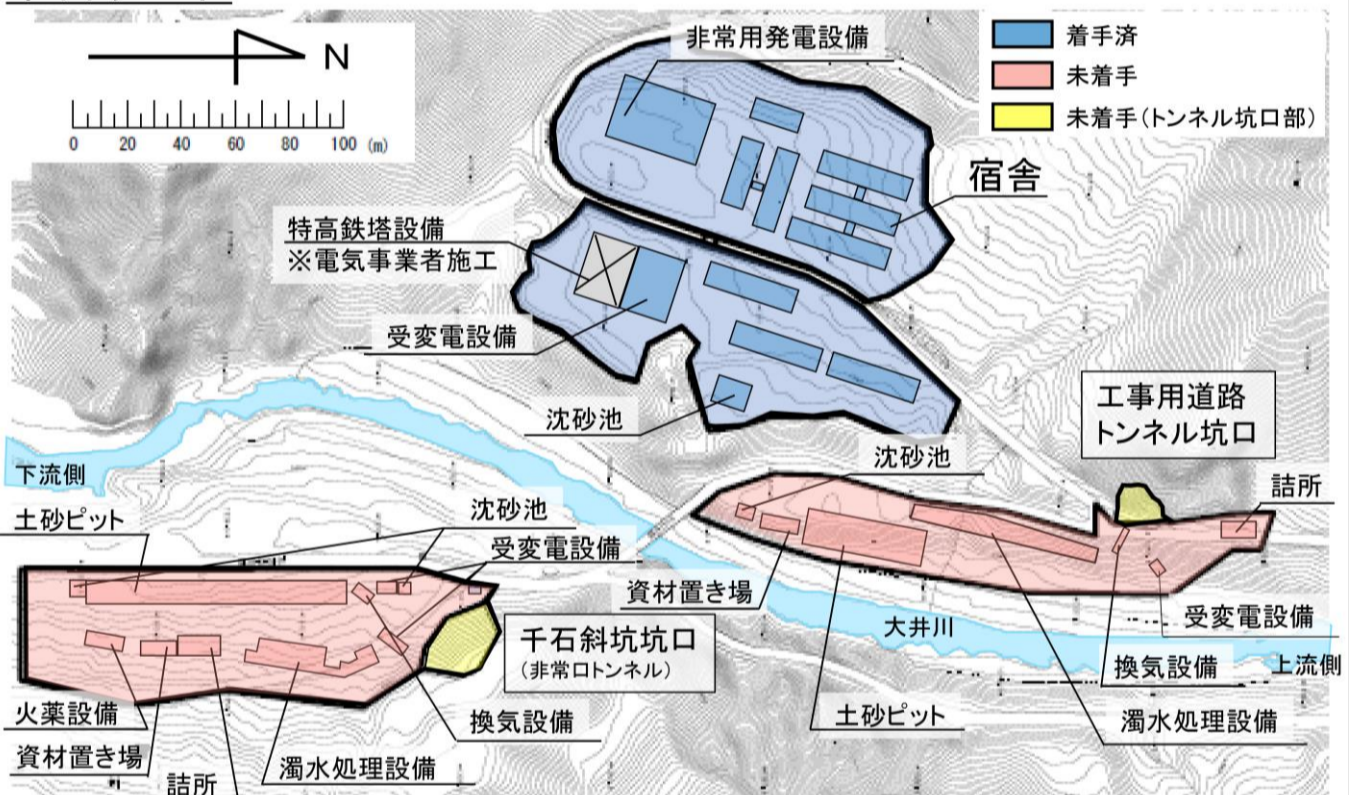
N

0 20 40 60 80 100 (m)

着手済
未着手
未着手(トンネル坑口部)

非常用発電設備

宿舎

特高鉄塔設備
※電気事業者施工

受変電設備

沈砂池

工事用道路
トンネル坑口

下流側

沈砂池

詰所

土砂ピット

沈砂池

受変電設備

資材置き場

千石斜坑坑口
(非常口トンネル)

大井川

受変電設備

換気設備

上流側

火薬設備

換気設備

土砂ピット

濁水処理設備

資材置き場

濁水処理設備

詰所